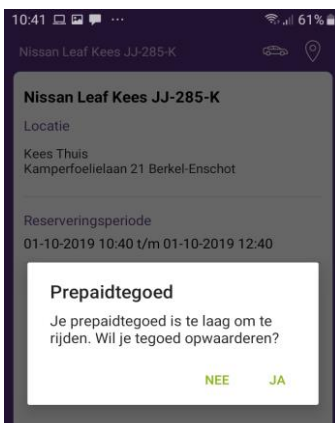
10:41 ··· 61%

Nissan Leaf Kees JJ-285-K

Nissan Leaf Kees JJ-285-K

Locatie

Kees Thuis
Kamperfoelielaan 21 Berkel-Enschot

Reserveringsperiode
01-10-2019 10:40 t/m 01-10-2019 12:40

Prepaidtegoed

Je prepaidtegoed is te laag om te rijden. Wil je tegoed opwaarderen?

NEE JA